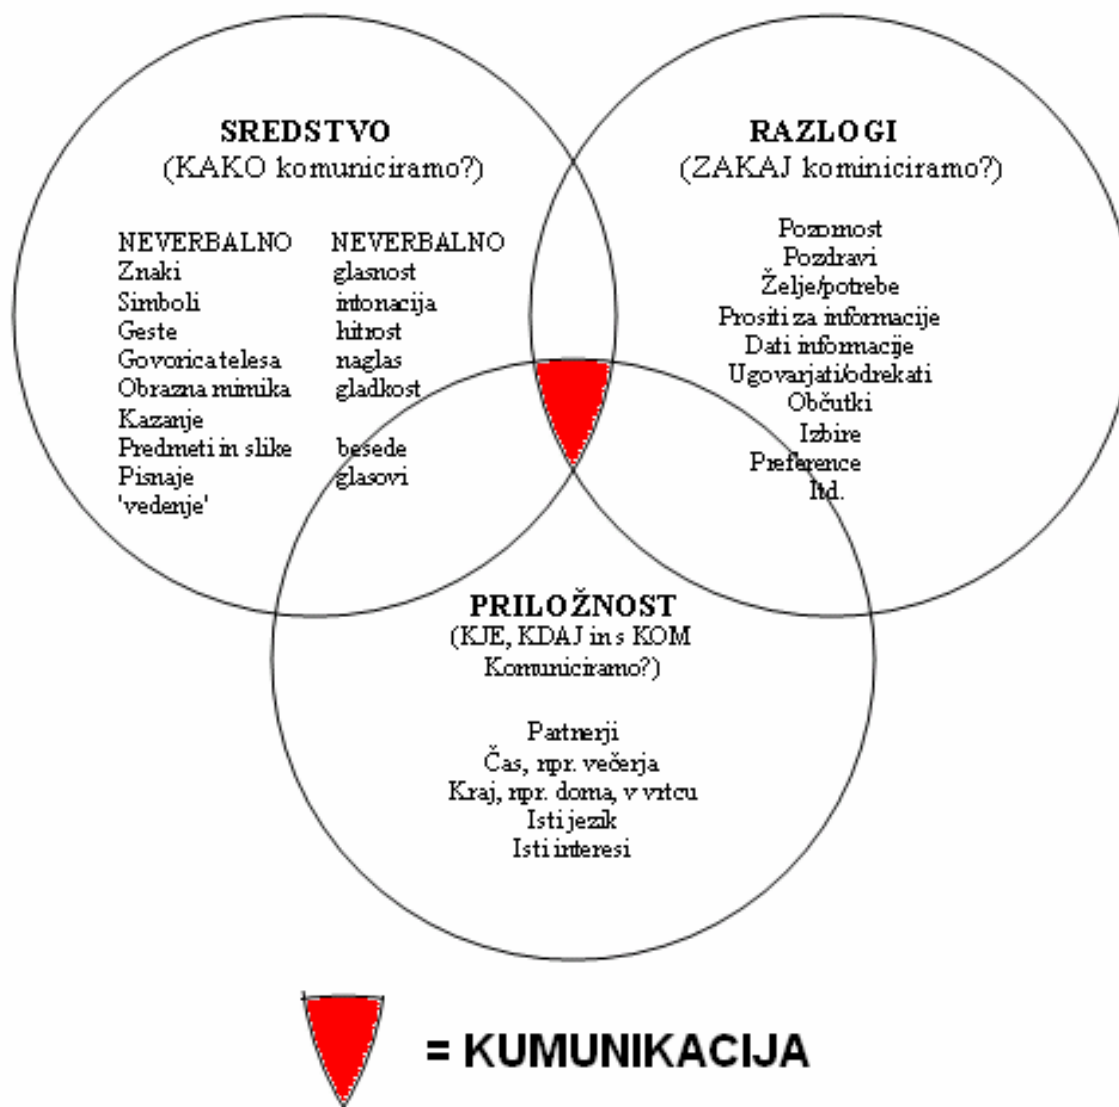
SREDSTVO
(KAKO komuniciramo?)

NEVERBALNO
Znaki
Simboli
Geste
Govorica telesa
Obrazna mimika
Kazanje
Predmeti in slike
Pisnaje
'vedenje'

NEVERBALNO
glasnost
intonacija
hitrost
naglas
gladkost
besede
glasovi

RAZLOGI
(ZAKAJ kominiciramo?)

Pozornost
Pozdravi
Želje/potrebe
Prositi za informacije
Dati informacije
Ugovarjati/odrekati
Občutki
Izbire
Preference
Itd.

PRILOŽNOST
(KJE, KDAJ in s KOM Komuniciramo?)

Partnerji
Čas, npr. večerja
Kraj, npr. doma, v vrtcu
Isti jezik
Isti interesi

= KUMUNIKACIJA